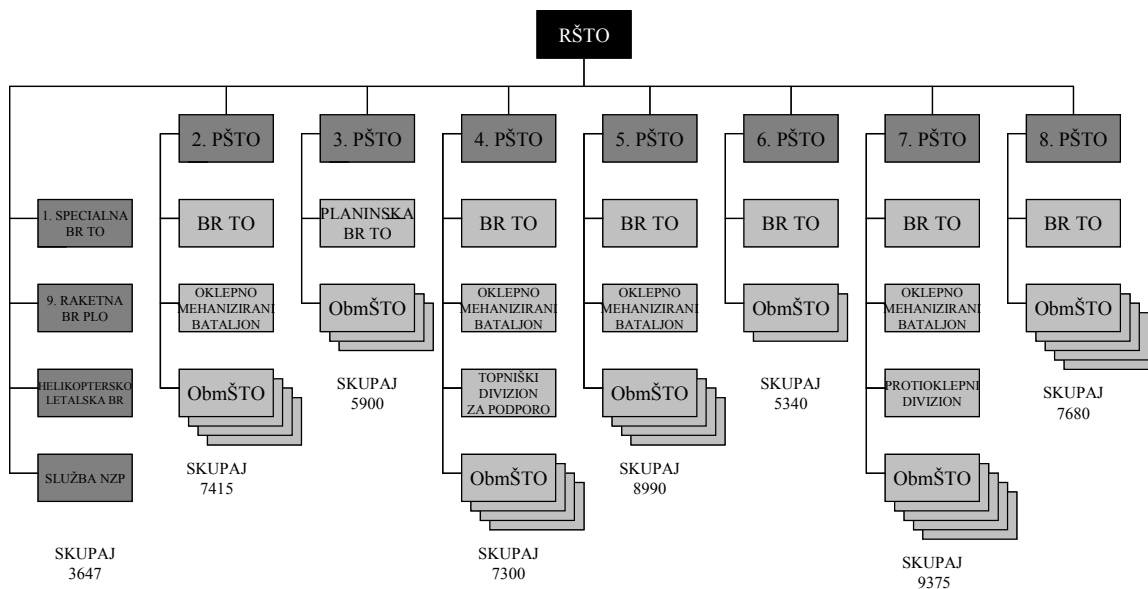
RŠTO

1. SPECIALNA BR TO

9. RAKETNA BR PLO

HELIKOPTERSKO LETALSKA BR

SLUŽBA NZP

SKUPAJ 3647

2. PŠTO

BR TO

OKLEPNO MEHANIZIRANI BATALJON

ObmŠTO

SKUPAJ 7415

3. PŠTO

PLANINSKA BR TO

ObmŠTO

SKUPAJ 5900

4. PŠTO

BR TO

OKLEPNO MEHANIZIRANI BATALJON

TOPNIŠKI DIVIZION ZA PODPORO

ObmŠTO

SKUPAJ 7300

5. PŠTO

BR TO

OKLEPNO MEHANIZIRANI BATALJON

ObmŠTO

SKUPAJ 8990

6. PŠTO

BR TO

ObmŠTO

SKUPAJ 5340

7. PŠTO

BR TO

OKLEPNO MEHANIZIRANI BATALJON

PROTIOKLEPNI DIVIZION

ObmŠTO

SKUPAJ 9375

8. PŠTO

BR TO

ObmŠTO

SKUPAJ 7680